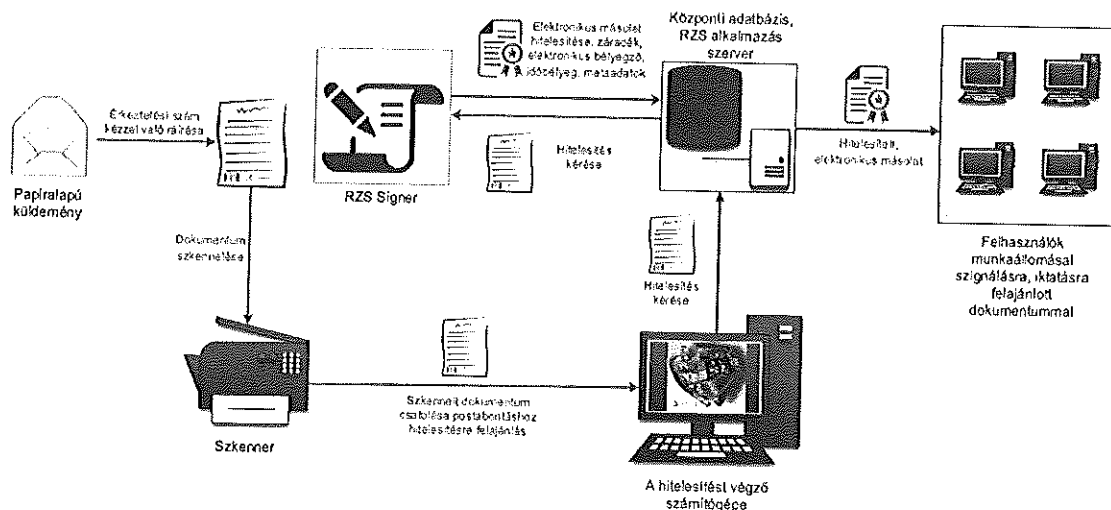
Papíralapú küldemény

Érkeztetési szám kézzel való ráírása

RZS Signer

Elektronikus másolat hitelesítése, záradék, elektronikus bélyegző, időbélyeg, metaadatok

Hitelesítés kérése

Központi adatbázis, RZS alkalmazás szerver

Hitelesített, elektronikus másolat

Felhasználók munkaállomásai szignálásra, iktatásra felajánlott dokumentummal

Dokumentum szkennelése

Hitelesítés kérése

Szkennelt dokumentum csatolása postabontáshoz hitelesítésre felajánlás

Szkenner

A hitelesítést végző számítógépe